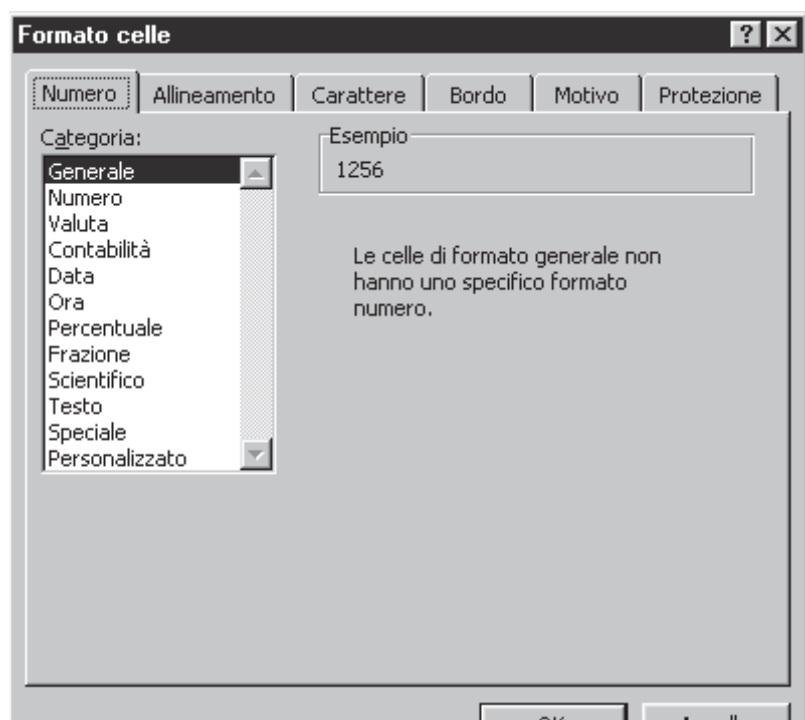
Formato celle

?

Numero
Allineamento
Carattere
Bordo
Motivo
Protezione

Categoria:

Generale
Numero
Valuta
Contabilità
Data
Ora
Percentuale
Frazione
Scientifico
Testo
Speciale
Personalizzato

Esempio
1256

Le celle di formato generale non hanno uno specifico formato numero.

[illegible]
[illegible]